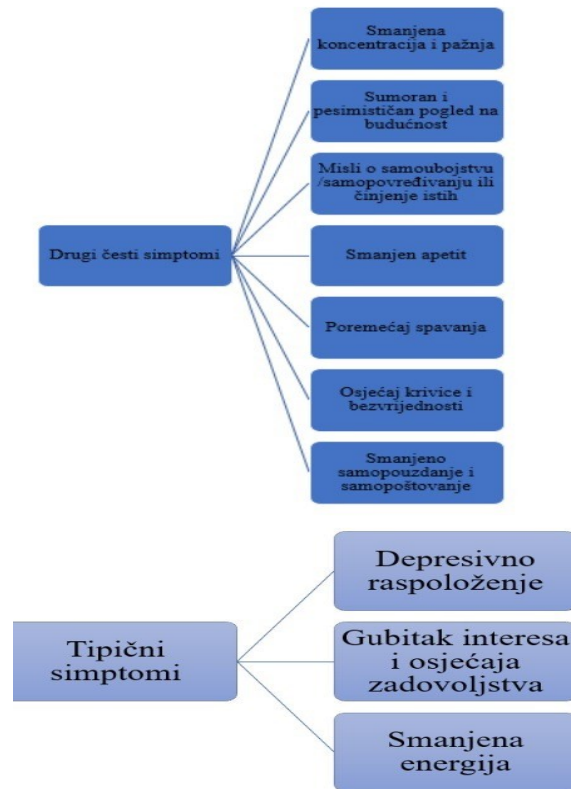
Drugi česti simptomi

Smanjena koncentracija i pažnja

Sumoran i pesimističan pogled na budućnost

Misli o samoubojstvu /samopovređivanju ili činjenje istih

Smanjen apetit

Poremećaj spavanja

Osjećaj krivice i bezvrijednosti

Smanjeno samopouzdanje i samopoštovanje

Tipični simptomi

Depresivno raspoloženje

Gubitak interesa i osjećaja zadovoljstva

Smanjena energija